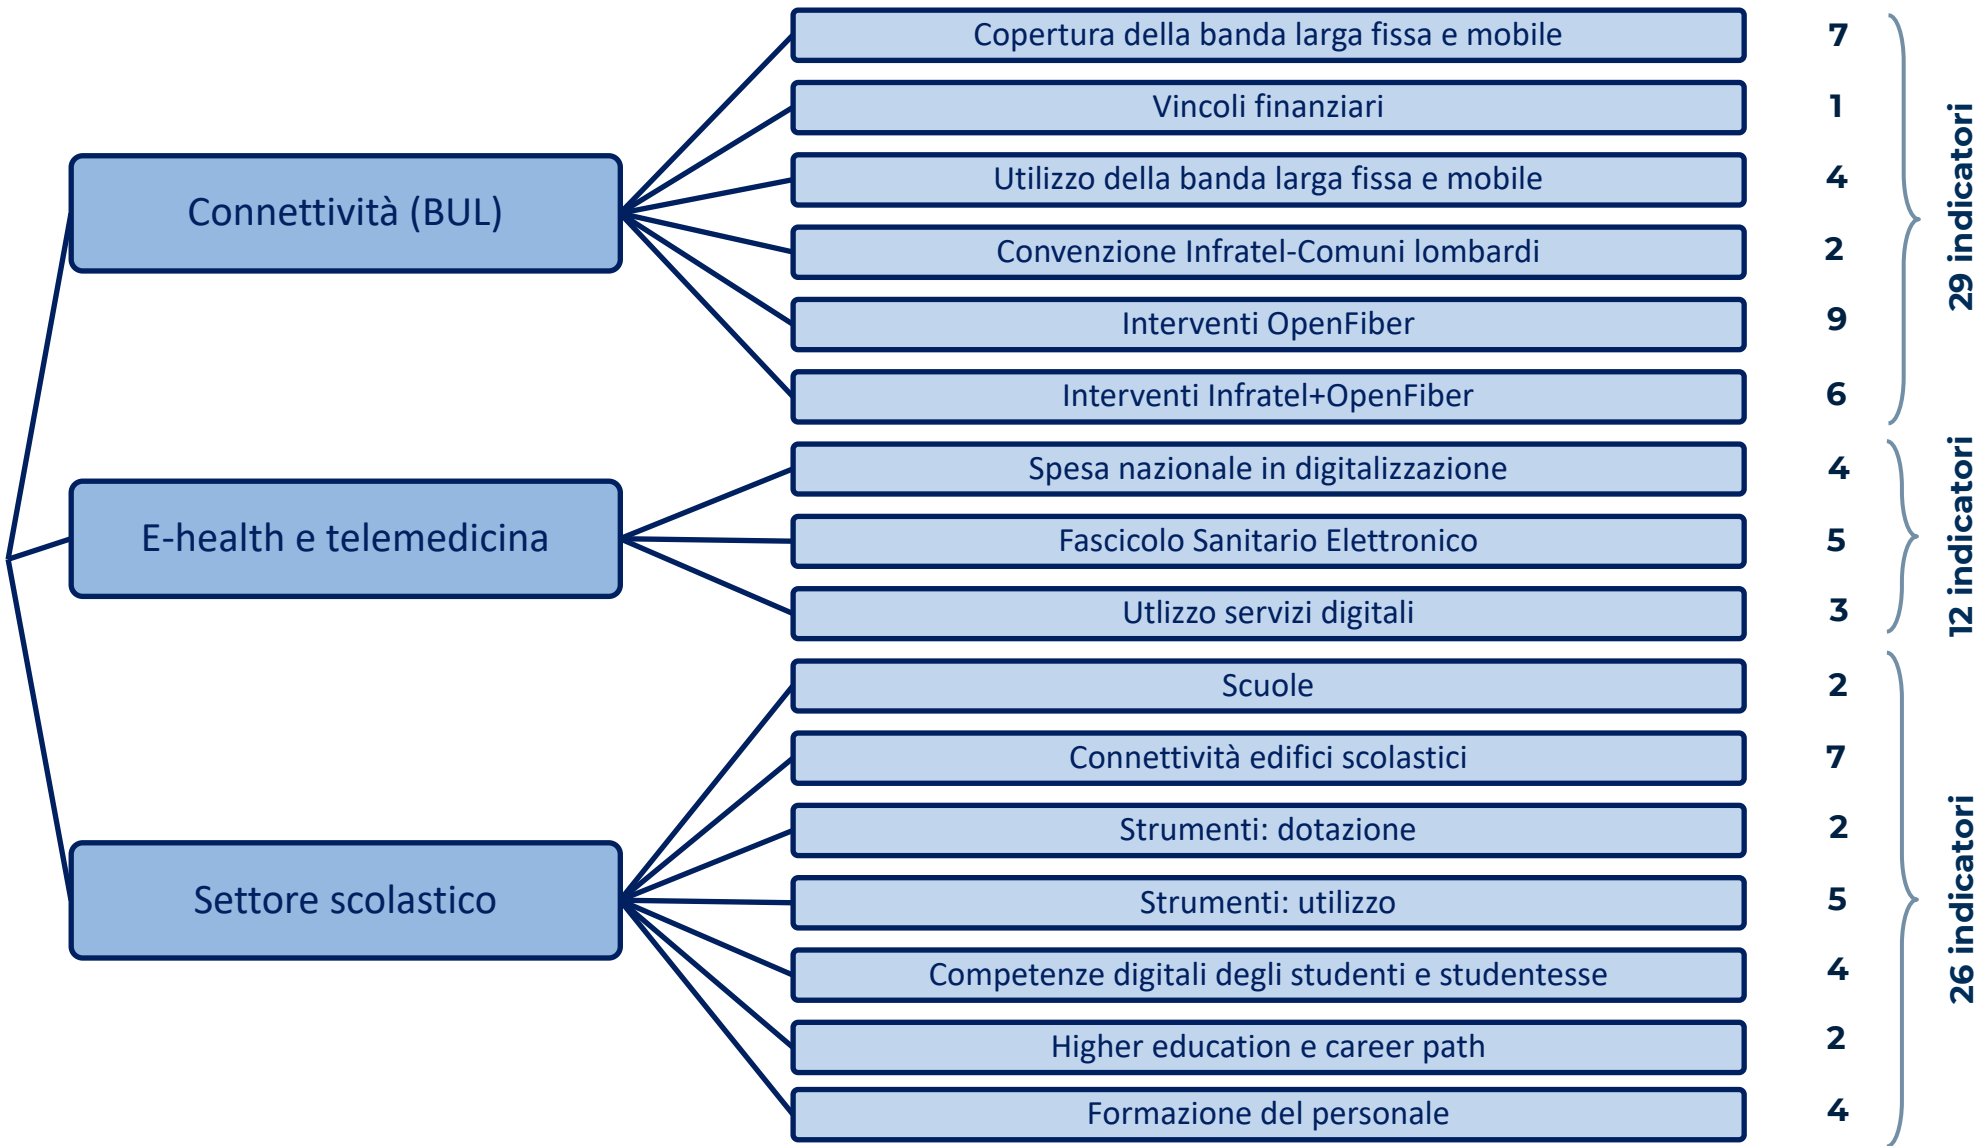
Connettività (BUL)

Copertura della banda larga fissa e mobile 7
Vincoli finanziari 1
Utilizzo della banda larga fissa e mobile 4
Convenzione Infratel-Comuni lombardi 2
Interventi OpenFiber 9
Interventi Infratel+OpenFiber 6

29 indicatori

E-health e telemedicina

Spesa nazionale in digitalizzazione 4
Fascicolo Sanitario Elettronico 5
Utlizzo servizi digitali 3

12 indicatori

Settore scolastico

Scuole 2
Connettività edifici scolastici 7
Strumenti: dotazione 2
Strumenti: utilizzo 5
Competenze digitali degli studenti e studentesse 4
Higher education e career path 2
Formazione del personale 4

26 indicatori